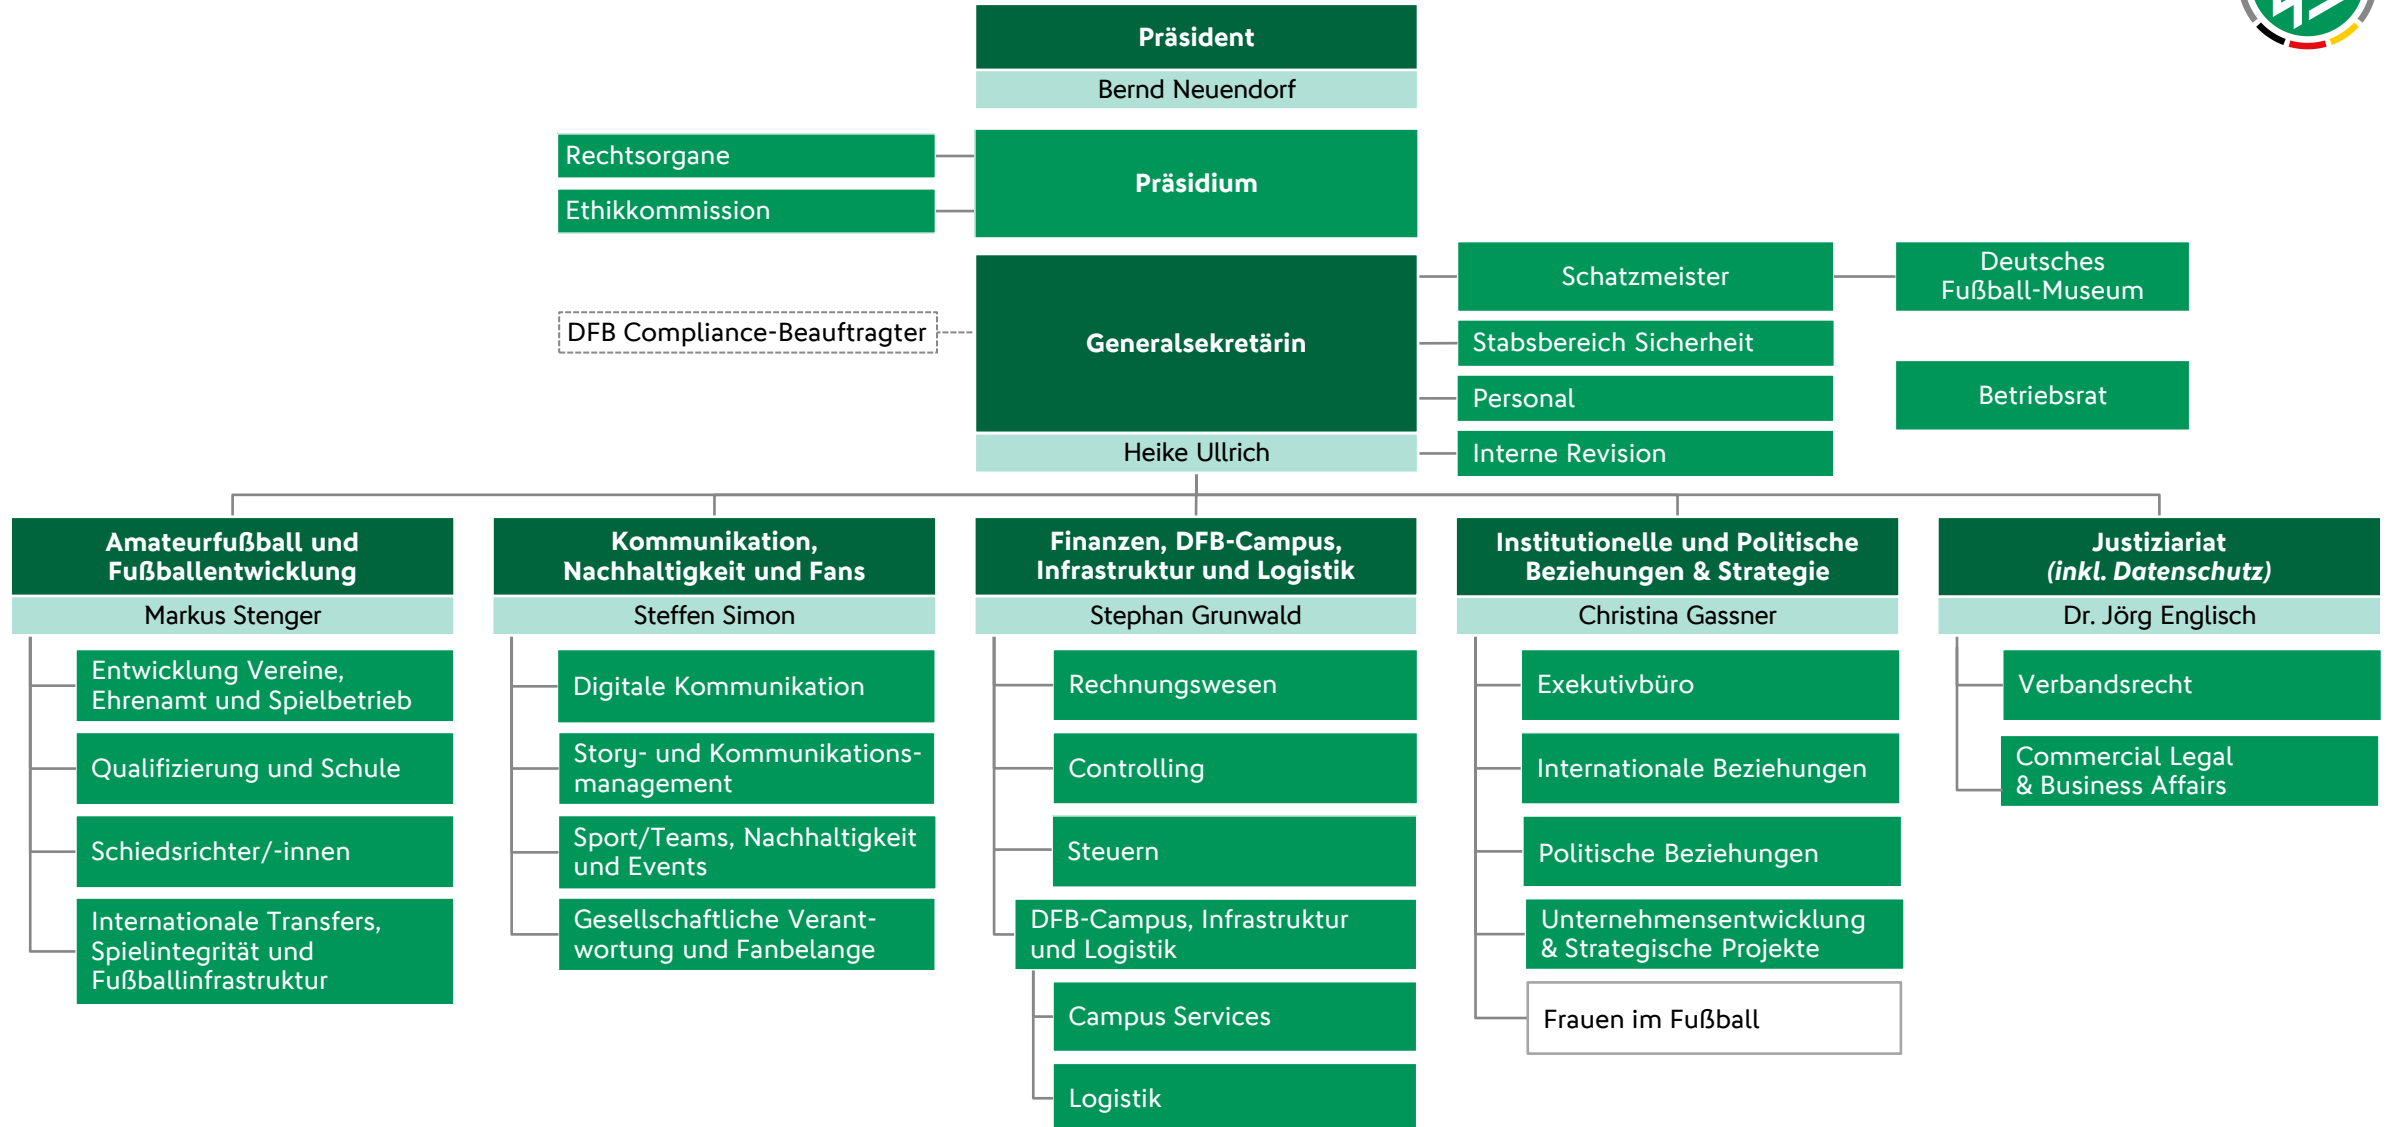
Präsident
Bernd Neuendorf

Rechtsorgane
Ethikkommission

Präsidium

DFB Compliance-Beauftragter

Generalsekretärin
Heike Ullrich

Schatzmeister
Stabsbereich Sicherheit
Personal
Interne Revision

Deutsches Fußball-Museum
Betriebsrat

Amateurfußball und Fußballentwicklung
Markus Stenger
Entwicklung Vereine, Ehrenamt und Spielbetrieb
Qualifizierung und Schule
Schiedsrichter/-innen
Internationale Transfers, Spielintegrität und Fußballinfrastruktur

Kommunikation, Nachhaltigkeit und Fans
Steffen Simon
Digitale Kommunikation
Story- und Kommunikationsmanagement
Sport/Teams, Nachhaltigkeit und Events
Gesellschaftliche Verantwortung und Fanbelange

Finanzen, DFB-Campus, Infrastruktur und Logistik
Stephan Grunwald
Rechnungswesen
Controlling
Steuern
DFB-Campus, Infrastruktur und Logistik
Campus Services
Logistik

Institutionelle und Politische Beziehungen & Strategie
Christina Gassner
Exekutivbüro
Internationale Beziehungen
Politische Beziehungen
Unternehmensentwicklung & Strategische Projekte
Frauen im Fußball

Justiziariat (inkl. Datenschutz)
Dr. Jörg Englisch
Verbandsrecht
Commercial Legal & Business Affairs